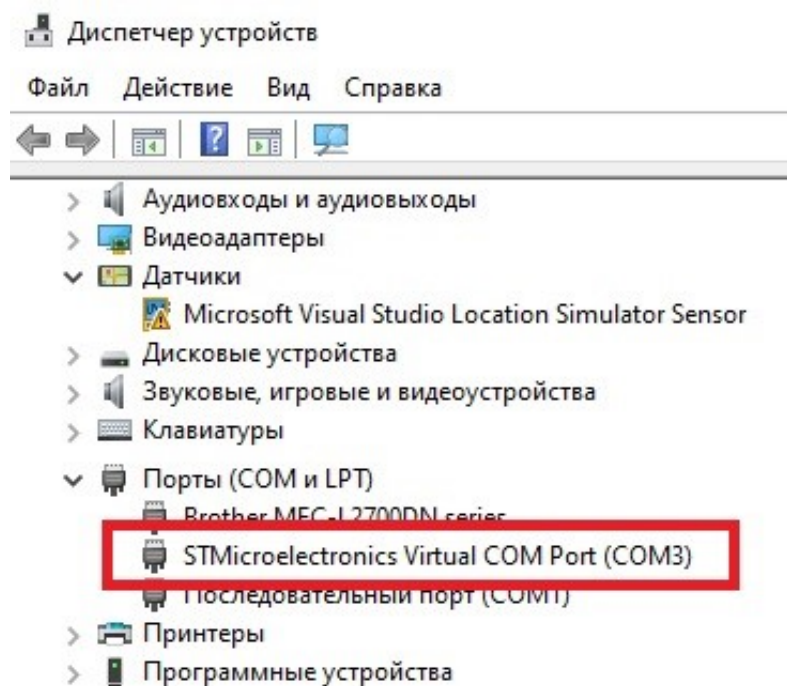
Диспетчер устройств

Файл Действие Вид Справка

Аудиовходы и аудиовыходы
Видеоадаптеры
Датчики
Microsoft Visual Studio Location Simulator Sensor
Дисковые устройства
Звуковые, игровые и видеоустройства
Клавиатуры
Порты (COM и LPT)
Brother MFC-L2700DN series
STMicroelectronics Virtual COM Port (COM3)
Последовательный порт (COM1)
Принтеры
Программные устройства